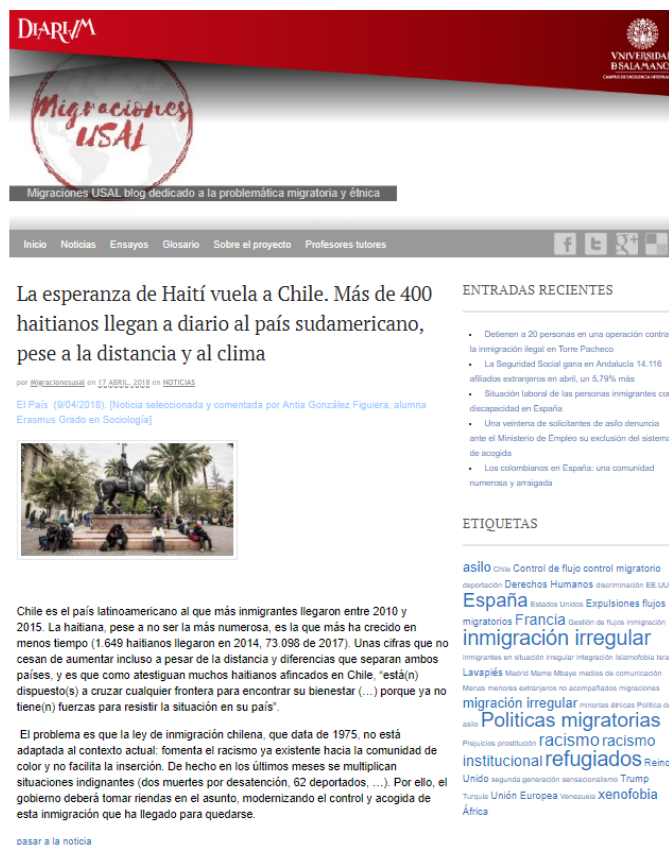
DIARIUM

VNIVERSIDAD D SALAMANCA
CAMPUS DE EXCELENCIA INTERNACIONAL

Migraciones USAL

Migraciones USAL blog dedicado a la problemática migratoria y étnica

Inicio Noticias Ensayos Glosario Sobre el proyecto Profesores tutores

La esperanza de Haití vuela a Chile. Más de 400 haitianos llegan a diario al país sudamericano, pese a la distancia y al clima

por Migracionesusal en 17 ABRIL, 2018 en NOTICIAS

El País (9/04/2018). [Noticia seleccionada y comentada por Antia González Figueira, alumna Erasmus Grado en Sociología]

Chile es el país latinoamericano al que más inmigrantes llegaron entre 2010 y 2015. La haitiana, pese a no ser la más numerosa, es la que más ha crecido en menos tiempo (1.649 haitianos llegaron en 2014, 73.098 de 2017). Unas cifras que no cesan de aumentar incluso a pesar de la distancia y diferencias que separan ambos países, y es que como atestiguan muchos haitianos afincados en Chile, "está(n) dispuesto(s) a cruzar cualquier frontera para encontrar su bienestar (…) porque ya no tiene(n) fuerzas para resistir la situación en su país".

El problema es que la ley de inmigración chilena, que data de 1975, no está adaptada al contexto actual: fomenta el racismo ya existente hacia la comunidad de color y no facilita la inserción. De hecho en los últimos meses se multiplican situaciones indignantes (dos muertes por desatención, 62 deportados, …). Por ello, el gobierno deberá tomar riendas en el asunto, modernizando el control y acogida de esta inmigración que ha llegado para quedarse.

pasar a la noticia

ENTRADAS RECIENTES

Detienen a 20 personas en una operación contra la inmigración ilegal en Torre Pacheco
La Seguridad Social gana en Andalucía 14.116 afiliados extranjeros en abril, un 5,79% más
Situación laboral de las personas inmigrantes con discapacidad en España
Una veintena de solicitantes de asilo denuncia ante el Ministerio de Empleo su exclusión del sistema de acogida
Los colombianos en España: una comunidad numerosa y arraigada

ETIQUETAS

asilo Chile Control de flujo control migratorio deportación Derechos Humanos discriminación EE.UU. España Estados Unidos Expulsiones flujos migratorios Francia Gestión de flujos inmigración inmigración irregular inmigrantes en situación irregular integración Islamofobia Italia Lavapiés Madrid Mame Mbaye medios de comunicación Menas menores extranjeros no acompañados migraciones migración irregular minorías étnicas Política de asilo Políticas migratorias Prejuicios prostitución racismo racismo institucional refugiados Reino Unido segunda generación sensacionalismo Trump Turquía Unión Europea Venezuela xenofobia África